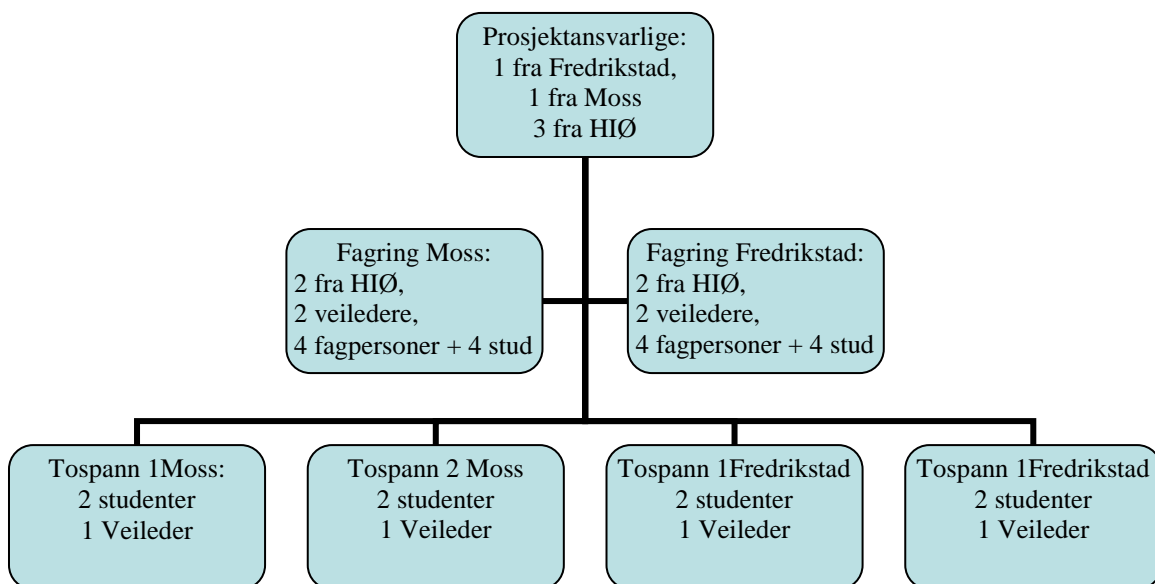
Prosjektansvarlige:
1 fra Fredrikstad,
1 fra Moss
3 fra HIØ

Fagring Moss:
2 fra HIØ,
2 veiledere,
4 fagpersoner + 4 stud

Fagring Fredrikstad:
2 fra HIØ,
2 veiledere,
4 fagpersoner + 4 stud

Tospann 1Moss:
2 studenter
1 Veileder

Tospann 2 Moss
2 studenter
1 Veileder

Tospann 1Fredrikstad
2 studenter
1 Veileder

Tospann 1Fredrikstad
2 studenter
1 Veileder